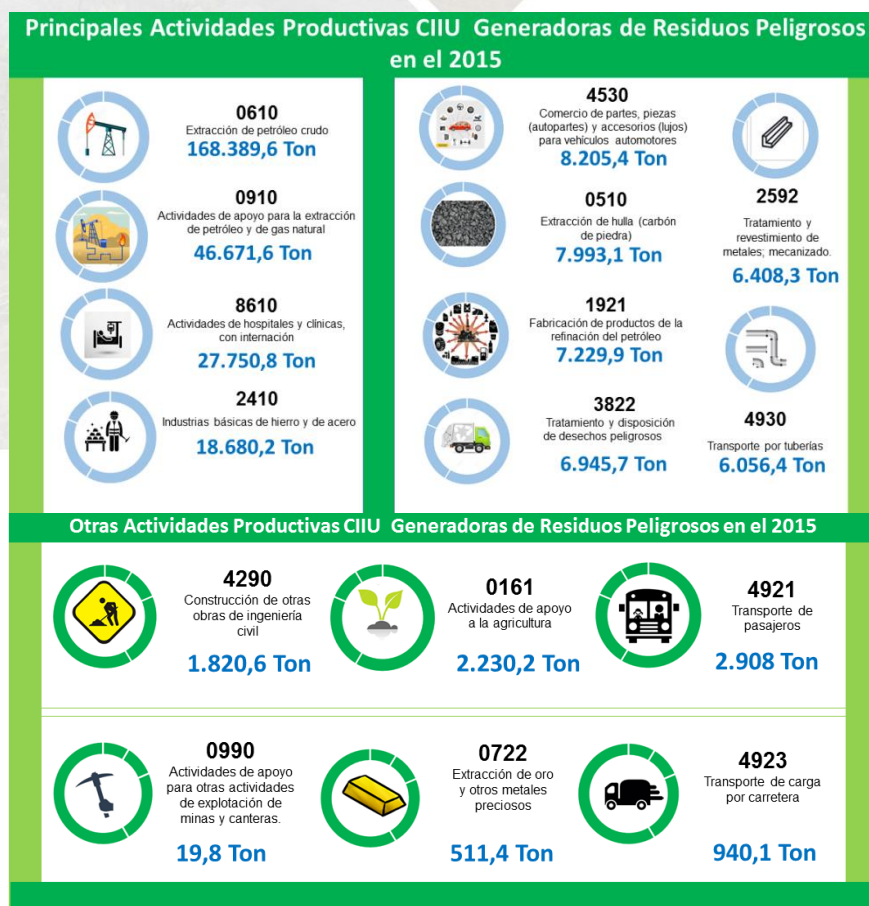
Principales Actividades Productivas CIIU Generadoras de Residuos Peligrosos en el 2015

0610
Extracción de petróleo crudo
168.389,6 Ton

0910
Actividades de apoyo para la extracción de petróleo y de gas natural
46.671,6 Ton

8610
Actividades de hospitales y clínicas, con internación
27.750,8 Ton

2410
Industrias básicas de hierro y de acero
18.680,2 Ton

4530
Comercio de partes, piezas (autopartes) y accesorios (lujos) para vehículos automotores
8.205,4 Ton

0510
Extracción de hulla (carbón de piedra)
7.993,1 Ton

1921
Fabricación de productos de la refinación del petróleo
7.229,9 Ton

3822
Tratamiento y disposición de desechos peligrosos
6.945,7 Ton

2592
Tratamiento y revestimiento de metales; mecanizado.
6.408,3 Ton

4930
Transporte por tuberías
6.056,4 Ton

Otras Actividades Productivas CIIU Generadoras de Residuos Peligrosos en el 2015

4290
Construcción de otras obras de ingeniería civil
1.820,6 Ton

0161
Actividades de apoyo a la agricultura
2.230,2 Ton

4921
Transporte de pasajeros
2.908 Ton

0990
Actividades de apoyo para otras actividades de explotación de minas y canteras.
19,8 Ton

0722
Extracción de oro y otros metales preciosos
511,4 Ton

4923
Transporte de carga por carretera
940,1 Ton